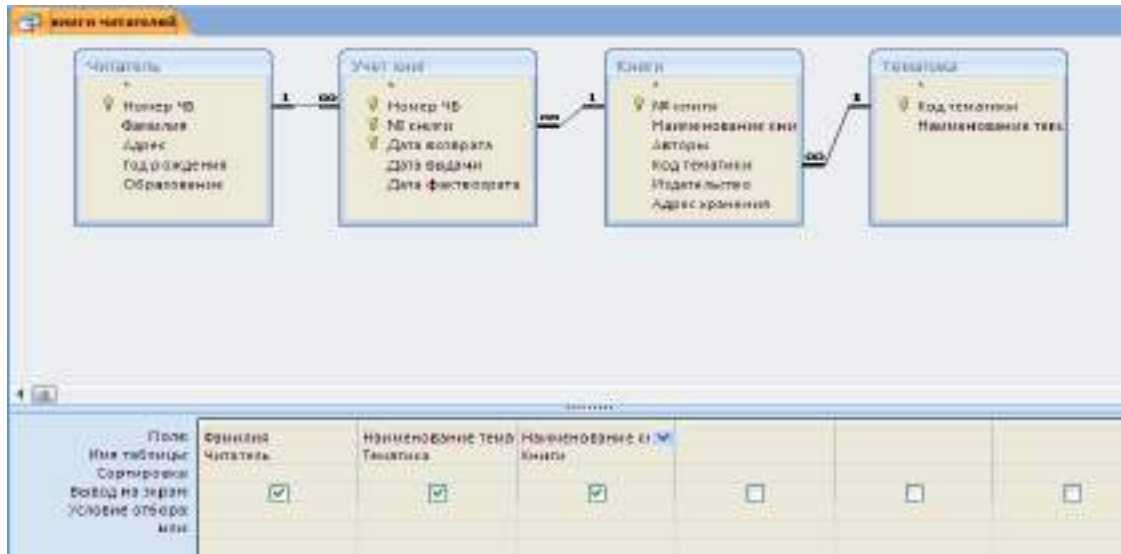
книги читателей

Читатель
*
Номер ЧБ
Фамилия
Адрес
Год рождения
Образование

1 ∞

Учет книг
*
Номер ЧБ
№ книги
Дата возврата
Дата выдачи
Дата фвозврата

∞ 1

Книги
*
№ книги
Наименование кни
Авторы
Код тематики
Издательство
Адрес хранения

∞ 1

Тематика
*
Код тематики
Наименование тем

| Поле: | Фамилия | Наименование тема | Наименование кı | | | |
|---|---|---|---|---|---|---|
| Имя таблицы: | Читатель | Тематика | Книги | | | |
| Сортировка: | | | | | | |
| Вывод на экран: | ☑ | ☑ | ☑ | ☐ | ☐ | ☐ |
| Условие отбора: | | | | | | |
| или: | | | | | | |